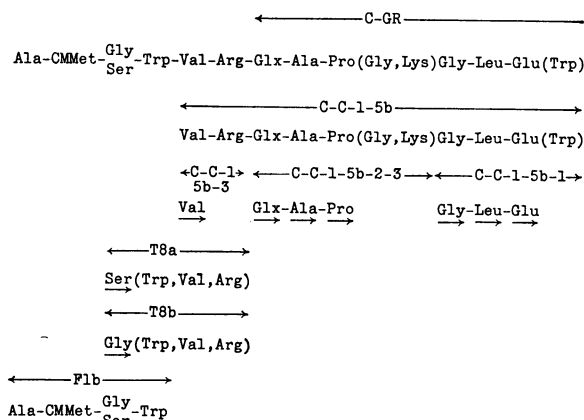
C-GR

Ala-CMMet-$\frac{Gly}{Ser}$-Trp-Val-Arg-Glx-Ala-Pro(Gly,Lys)Gly-Leu-Glu(Trp)

C-C-1-5b

Val-Arg-Glx-Ala-Pro(Gly,Lys)Gly-Leu-Glu(Trp)

C-C-1-5b-3 C-C-1-5b-2-3 C-C-1-5b-1

Val Glx-Ala-Pro Gly-Leu-Glu

T8a

Ser(Trp,Val,Arg)

T8b

Gly(Trp,Val,Arg)

F1b

Ala-CMMet-$\frac{Gly}{Ser}$-Trp